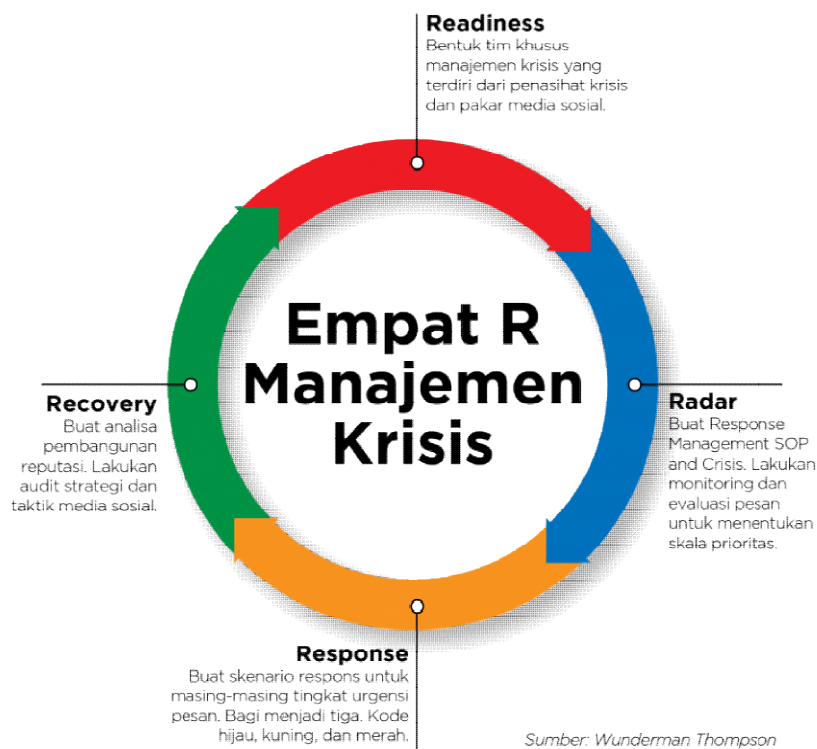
Readiness
Bentuk tim khusus manajemen krisis yang terdiri dari penasihat krisis dan pakar media sosial.

Empat R Manajemen Krisis

Recovery
Buat analisa pembangunan reputasi. Lakukan audit strategi dan taktik media sosial.

Radar
Buat Response Management SOP and Crisis. Lakukan monitoring dan evaluasi pesan untuk menentukan skala prioritas.

Response
Buat skenario respons untuk masing-masing tingkat urgensi pesan. Bagi menjadi tiga. Kode hijau, kuning, dan merah.

Sumber: Wunderman Thompson